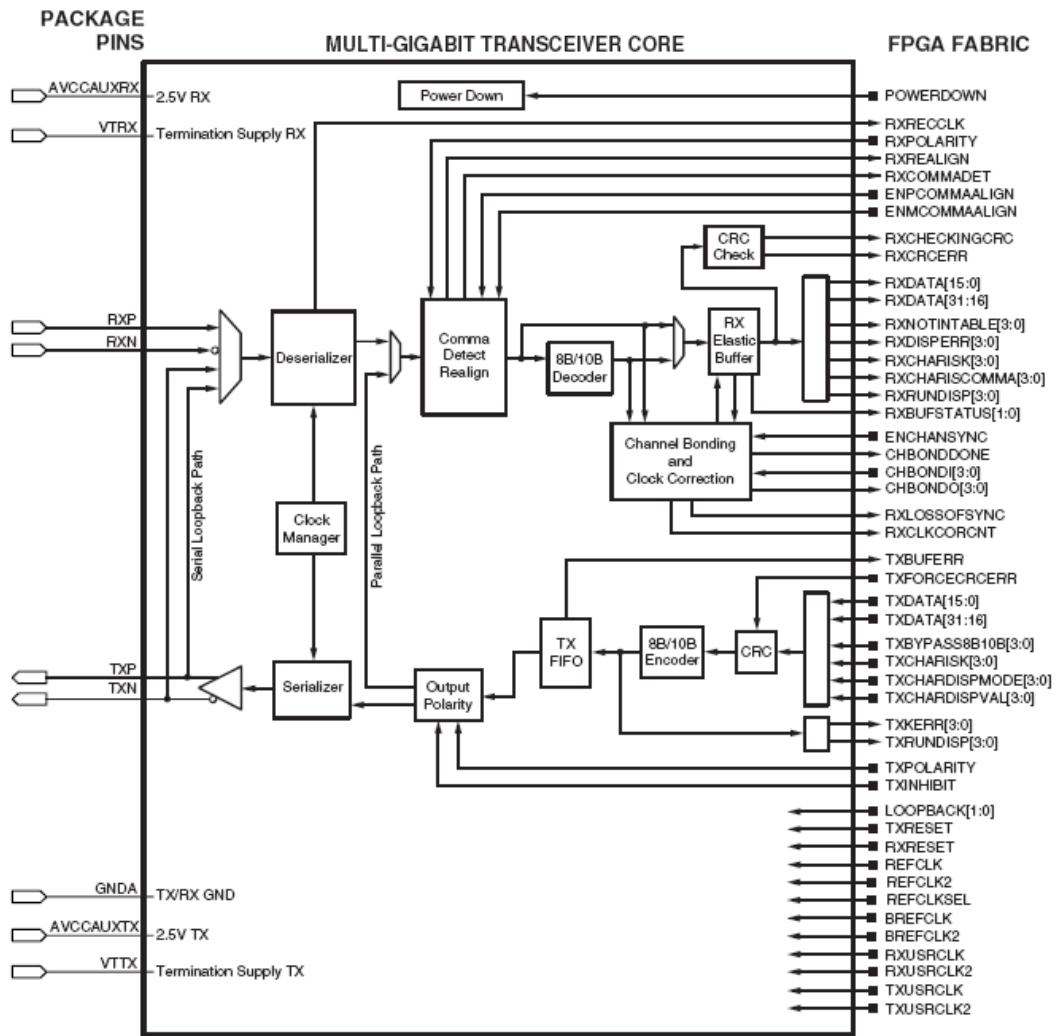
PACKAGE PINS

MULTI-GIGABIT TRANSCEIVER CORE

FPGA FABRIC

AVCCAUXRX
2.5V RX
VTRX
Termination Supply RX
RXP
RXN
TXP
TXN
GNDA
TX/RX GND
AVCCAUXTX
2.5V TX
VTTX
Termination Supply TX

Power Down
CRC Check
Deserializer
Comma Detect Realign
8B/10B Decoder
RX Elastic Buffer
Channel Bonding and Clock Correction
Clock Manager
Serial Loopback Path
Parallel Loopback Path
TX FIFO
8B/10B Encoder
CRC
Serializer
Output Polarity

POWERDOWN
RXRECCLK
RXPOLARITY
RXREALIGN
RXCOMMADET
ENPCOMMAALIGN
ENMCOMMAALIGN
RXCHECKINGCRC
RXCRCERR
RXDATA[15:0]
RXDATA[31:16]
RXNOTINTABLE[3:0]
RXDISPERR[3:0]
RXCHARISK[3:0]
RXCHARISCOMMA[3:0]
RXRUNDISP[3:0]
RXBUFSTATUS[1:0]
ENCHANSYNC
CHBONDDONE
CHBONDI[3:0]
CHBONDO[3:0]
RXLOSSOFSYNC
RXCLKCORCNT
TXBUFERR
TXFORCECRCERR
TXDATA[15:0]
TXDATA[31:16]
TXBYPASS8B10B[3:0]
TXCHARISK[3:0]
TXCHARDISPMODE[3:0]
TXCHARDISPVAL[3:0]
TXKERR[3:0]
TXRUNDISP[3:0]
TXPOLARITY
TXINHIBIT
LOOPBACK[1:0]
TXRESET
RXRESET
REFCLK
REFCLK2
REFCLKSEL
BREFCLK
BREFCLK2
RXUSRCLK
RXUSRCLK2
TXUSRCLK
TXUSRCLK2